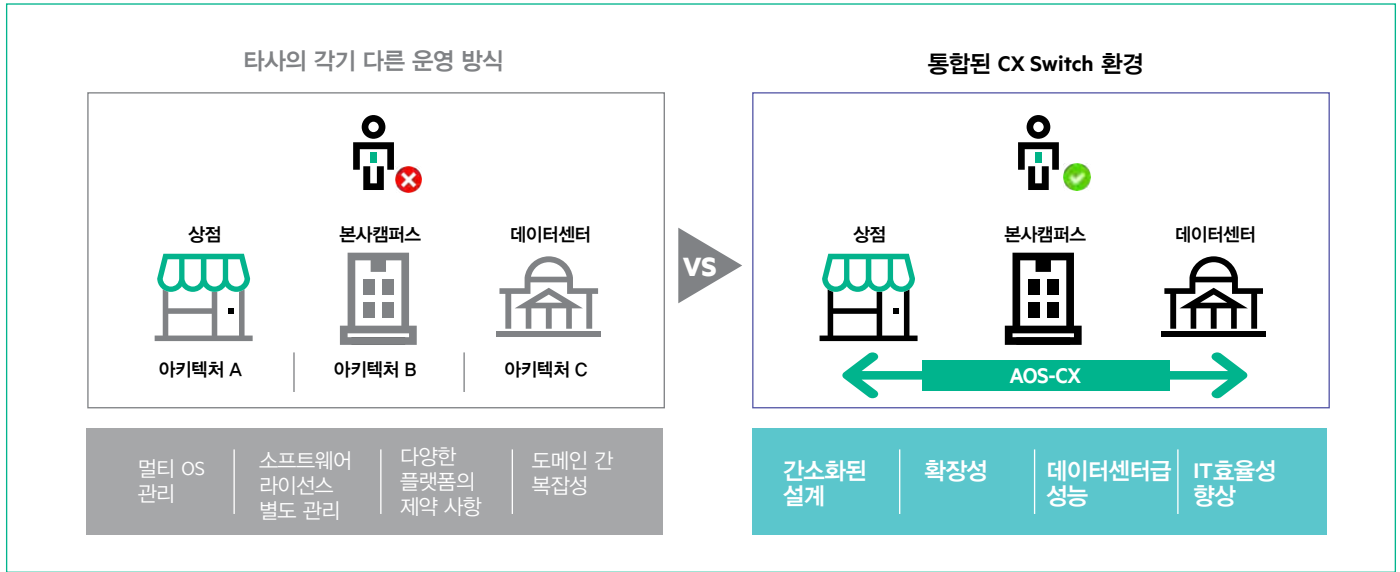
타사의 각기 다른 운영 방식

상점

본사캠퍼스

데이터센터

아키텍처 A

아키텍처 B

아키텍처 C

멀티 OS 관리

소프트웨어 라이선스 별도 관리

다양한 플랫폼의 제약 사항

도메인 간 복잡성

VS

통합된 CX Switch 환경

상점

본사캠퍼스

데이터센터

AOS-CX

간소화된 설계

확장성

데이터센터급 성능

IT효율성 향상